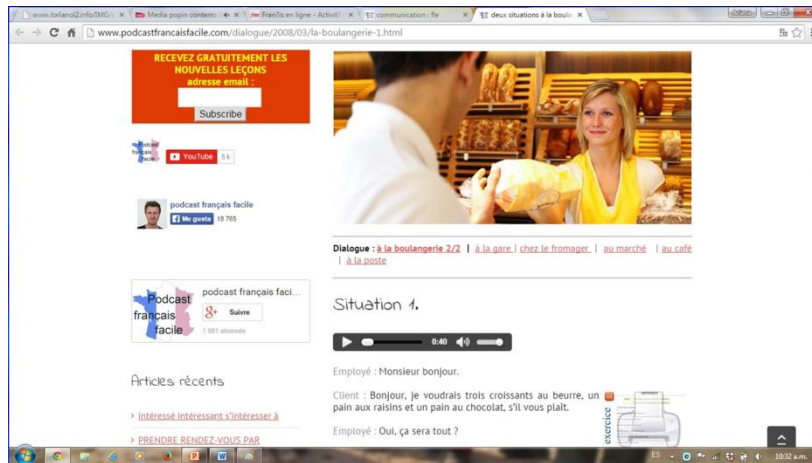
www.italianol2.info/IMG ×
Media popin contents ×
FranTIs en ligne - Activit ×
communication : fle ×
deux situations à la boul ×

www.podcastfrancaisfacile.com/dialogue/2008/03/la-boulangerie-1.html

RECEVEZ GRATUITEMENT LES NOUVELLES LEÇONS
adresse email :
Subscribe

podcast français facile
YouTube 5k

podcast français facile
Me gusta 18 765

Podcast français facile
podcast français faci...
Suivre
1 081 abonnés

Articles récents

› intéressé intéressant s'intéresser à

› PRENDRE RENDEZ-VOUS PAR

Dialogue : à la boulangerie 2/2 | à la gare | chez le fromager | au marché | au café | à la poste

Situation 1.

0:40

Employé : Monsieur bonjour.

Client : Bonjour, je voudrais trois croissants au beurre, un pain aux raisins et un pain au chocolat, s'il vous plaît.

Employé : Oui, ça sera tout ?

exercice

ES
10:32 a.m.